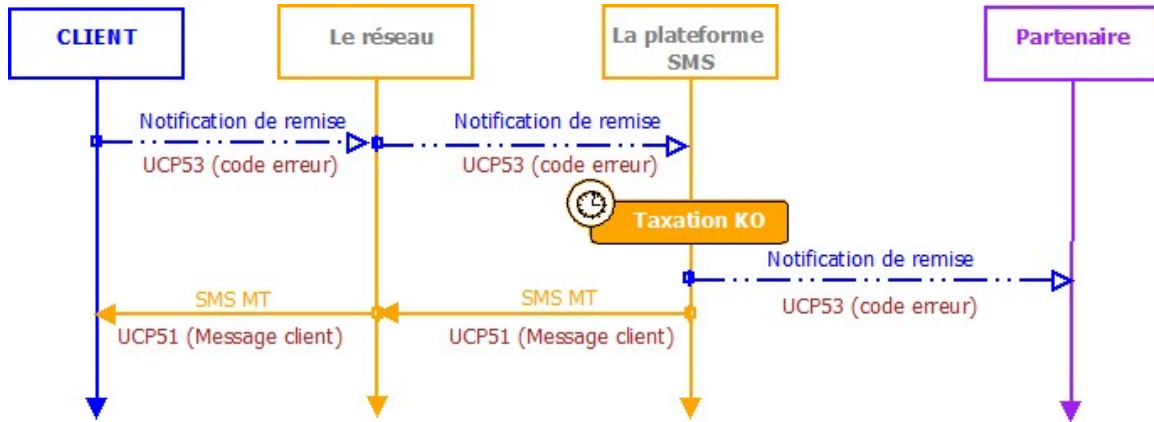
CLIENT

Le réseau

La plateforme SMS

Partenaire

Notification de remise

UCP53 (code erreur)

Notification de remise

UCP53 (code erreur)

Taxation KO

Notification de remise

UCP53 (code erreur)

SMS MT

UCP51 (Message client)

SMS MT

UCP51 (Message client)